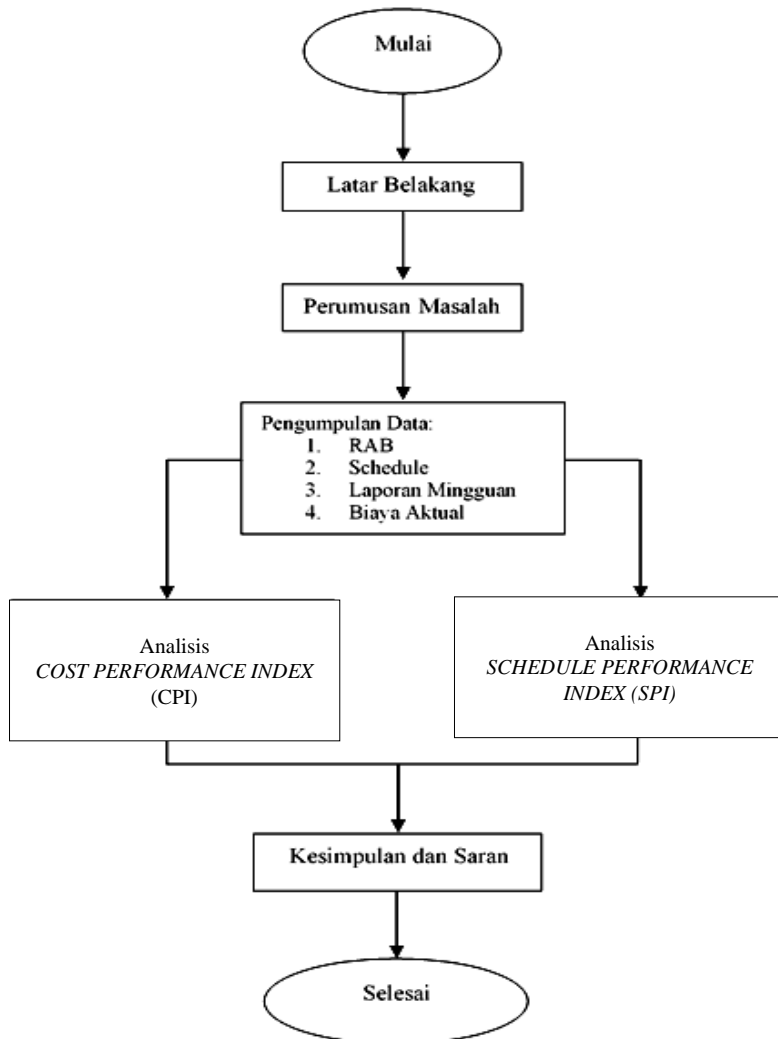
Mulai

Latar Belakang

Perumusan Masalah

Pengumpulan Data:
1. RAB
2. Schedule
3. Laporan Mingguan
4. Biaya Aktual

Analisis
*COST PERFORMANCE INDEX* (CPI)

Analisis
*SCHEDULE PERFORMANCE INDEX (SPI)*

Kesimpulan dan Saran

Selesai